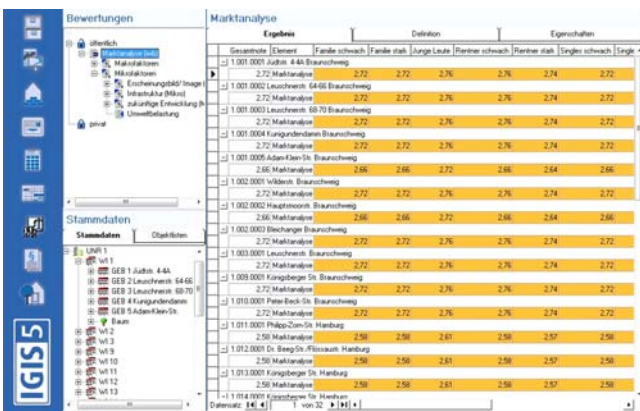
Bewertungen

öffentlich
Marktanalyse (wb)
Makrofaktoren
Mikrofaktoren
Erscheinungsbild/ Image (
Infrastruktur (Mikro)
zukünftige Entwicklung (N
Umweltbelastung
privat

Stammdaten

Stammdaten | Objektlisten

UNR 1
WI 1
GEB 1 Judstr. 4-4A
GEB 2 Leuschnerstr. 64-66
GEB 3 Leuschnerstr. 68-70
GEB 4 Kunigundendamm
GEB 5 Adam-Klein-Str.
Baum
WI 2
WI 3
WI 9
WI 10
WI 11
WI 12
WI 13

IGIS 5

Marktanalyse

Ergebnis | Definition | Eigenschaften

| Gesamtnote | Element | Familie schwach | Familie stark | Junge Leute | Rentner schwach | Rentner stark | Singles schwach | Single |
|---|---|---|---|---|---|---|---|---|
| 1.001.0001 Judstr. 4-4A Braunschweig | | | | | | | | |
| 2.72 | Marktanalyse | 2.72 | 2.72 | 2.76 | 2.76 | 2.74 | 2.72 | |
| 1.001.0002 Leuschnerstr. 64-66 Braunschweig | | | | | | | | |
| 2.72 | Marktanalyse | 2.72 | 2.72 | 2.76 | 2.76 | 2.74 | 2.72 | |
| 1.001.0003 Leuschnerstr. 68-70 Braunschweig | | | | | | | | |
| 2.72 | Marktanalyse | 2.72 | 2.72 | 2.76 | 2.76 | 2.74 | 2.72 | |
| 1.001.0004 Kunigundendamm Braunschweig | | | | | | | | |
| 2.72 | Marktanalyse | 2.72 | 2.72 | 2.76 | 2.76 | 2.74 | 2.72 | |
| 1.001.0005 Adam-Klein-Str. Braunschweig | | | | | | | | |
| 2.66 | Marktanalyse | 2.66 | 2.66 | 2.72 | 2.66 | 2.64 | 2.66 | |
| 1.002.0001 Wildestr. Braunschweig | | | | | | | | |
| 2.72 | Marktanalyse | 2.72 | 2.72 | 2.76 | 2.76 | 2.74 | 2.72 | |
| 1.002.0002 Hauptstrasse Braunschweig | | | | | | | | |
| 2.66 | Marktanalyse | 2.66 | 2.66 | 2.72 | 2.66 | 2.64 | 2.66 | |
| 1.002.0003 Bleichanger Braunschweig | | | | | | | | |
| 2.72 | Marktanalyse | 2.72 | 2.72 | 2.76 | 2.76 | 2.74 | 2.72 | |
| 1.003.0001 Leuschnerstr. Braunschweig | | | | | | | | |
| 2.72 | Marktanalyse | 2.72 | 2.72 | 2.76 | 2.76 | 2.74 | 2.72 | |
| 1.009.0001 Königsberger Str. Braunschweig | | | | | | | | |
| 2.72 | Marktanalyse | 2.72 | 2.72 | 2.76 | 2.76 | 2.74 | 2.72 | |
| 1.010.0001 Peter-Beck-Str. Braunschweig | | | | | | | | |
| 2.72 | Marktanalyse | 2.72 | 2.72 | 2.76 | 2.76 | 2.74 | 2.72 | |
| 1.011.0001 Philipp-Zorn-Str. Hamburg | | | | | | | | |
| 2.58 | Marktanalyse | 2.58 | 2.58 | 2.61 | 2.58 | 2.57 | 2.58 | |
| 1.012.0001 Dr.Beeg-Str./Rissaustr. Hamburg | | | | | | | | |
| 2.58 | Marktanalyse | 2.58 | 2.58 | 2.61 | 2.58 | 2.57 | 2.58 | |
| 1.013.0001 Königsberger Str. Hamburg | | | | | | | | |
| 2.58 | Marktanalyse | 2.58 | 2.58 | 2.61 | 2.58 | 2.57 | 2.58 | |
| 1.014.0001 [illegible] Hamburg | | | | | | | | |

Datensatz: 1 von 32